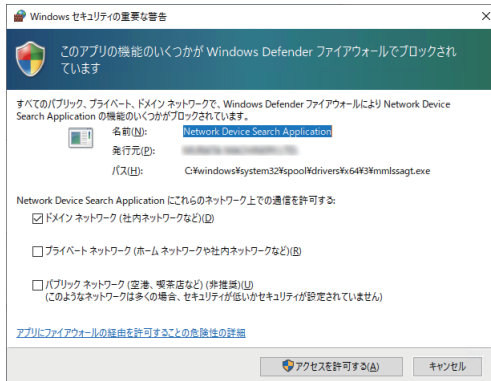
Windows セキュリティの重要な警告

このアプリの機能のいくつかが Windows Defender ファイアウォールでブロックされています

すべてのパブリック、プライベート、ドメイン ネットワークで、Windows Defender ファイアウォールにより Network Device Search Application の機能のいくつかがブロックされています。

名前(N): Network Device Search Application

発行元(P): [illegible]

パス(H): C:\windows\system32\spool\drivers\x64\3\mmlssagt.exe

Network Device Search Application にこれらのネットワーク上での通信を許可する:

☑ ドメイン ネットワーク (社内ネットワークなど)(D)

☐ プライベート ネットワーク (ホーム ネットワークや社内ネットワークなど)(R)

☐ パブリック ネットワーク (空港、喫茶店など) (非推奨)(U)
(このようなネットワークは多くの場合、セキュリティが低いかセキュリティが設定されていません)

アプリにファイアウォールの経由を許可することの危険性の詳細

アクセスを許可する(A)

キャンセル